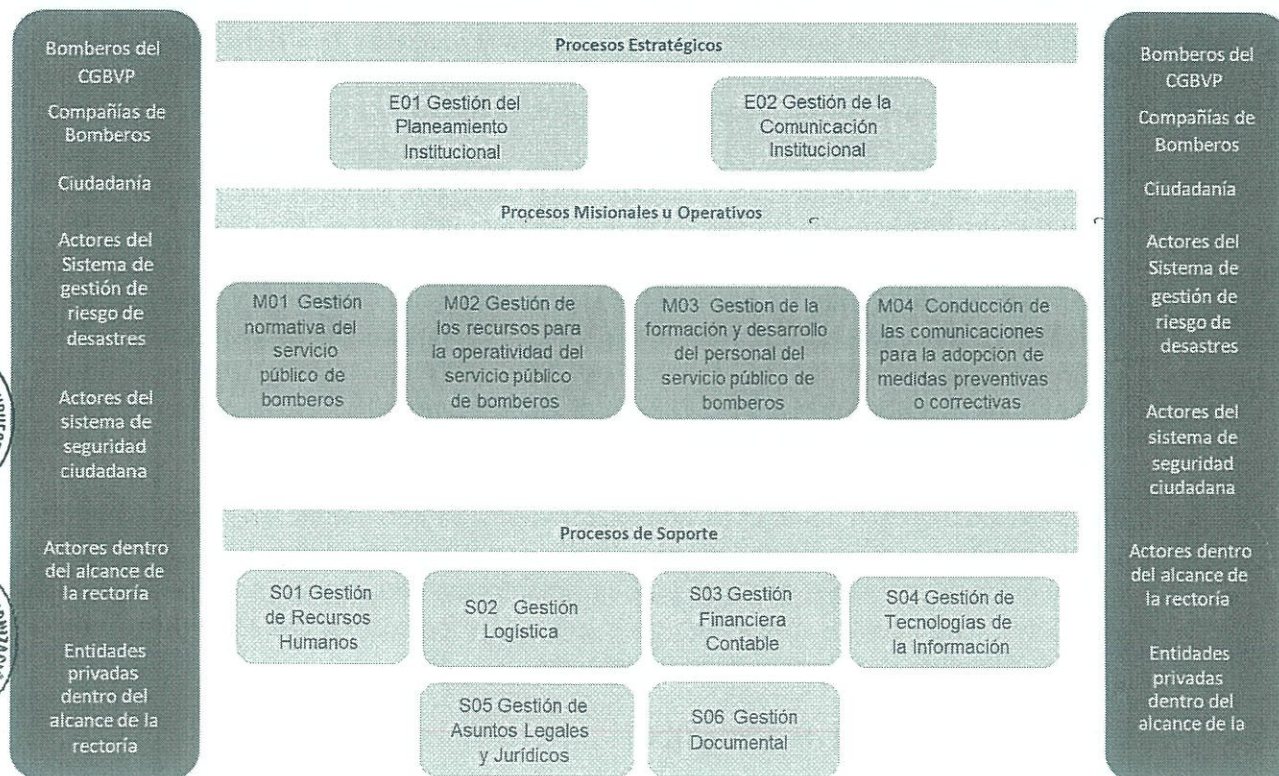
Bomberos del CGBVP

Compañías de Bomberos

Ciudadanía

Actores del Sistema de gestión de riesgo de desastres

Actores del sistema de seguridad ciudadana

Actores dentro del alcance de la rectoría

Entidades privadas dentro del alcance de la rectoría

Procesos Estratégicos

E01 Gestión del Planeamiento Institucional

E02 Gestión de la Comunicación Institucional

Procesos Misionales u Operativos

M01 Gestión normativa del servicio público de bomberos

M02 Gestión de los recursos para la operatividad del servicio público de bomberos

M03 Gestion de la formación y desarrollo del personal del servicio público de bomberos

M04 Conducción de las comunicaciones para la adopción de medidas preventivas o correctivas

Procesos de Soporte

S01 Gestión de Recursos Humanos

S02 Gestión Logística

S03 Gestión Financiera Contable

S04 Gestión de Tecnologías de la Información

S05 Gestión de Asuntos Legales y Jurídicos

S06 Gestión Documental

Bomberos del CGBVP

Compañías de Bomberos

Ciudadanía

Actores del Sistema de gestión de riesgo de desastres

Actores del sistema de seguridad ciudadana

Actores dentro del alcance de la rectoría

Entidades privadas dentro del alcance de la